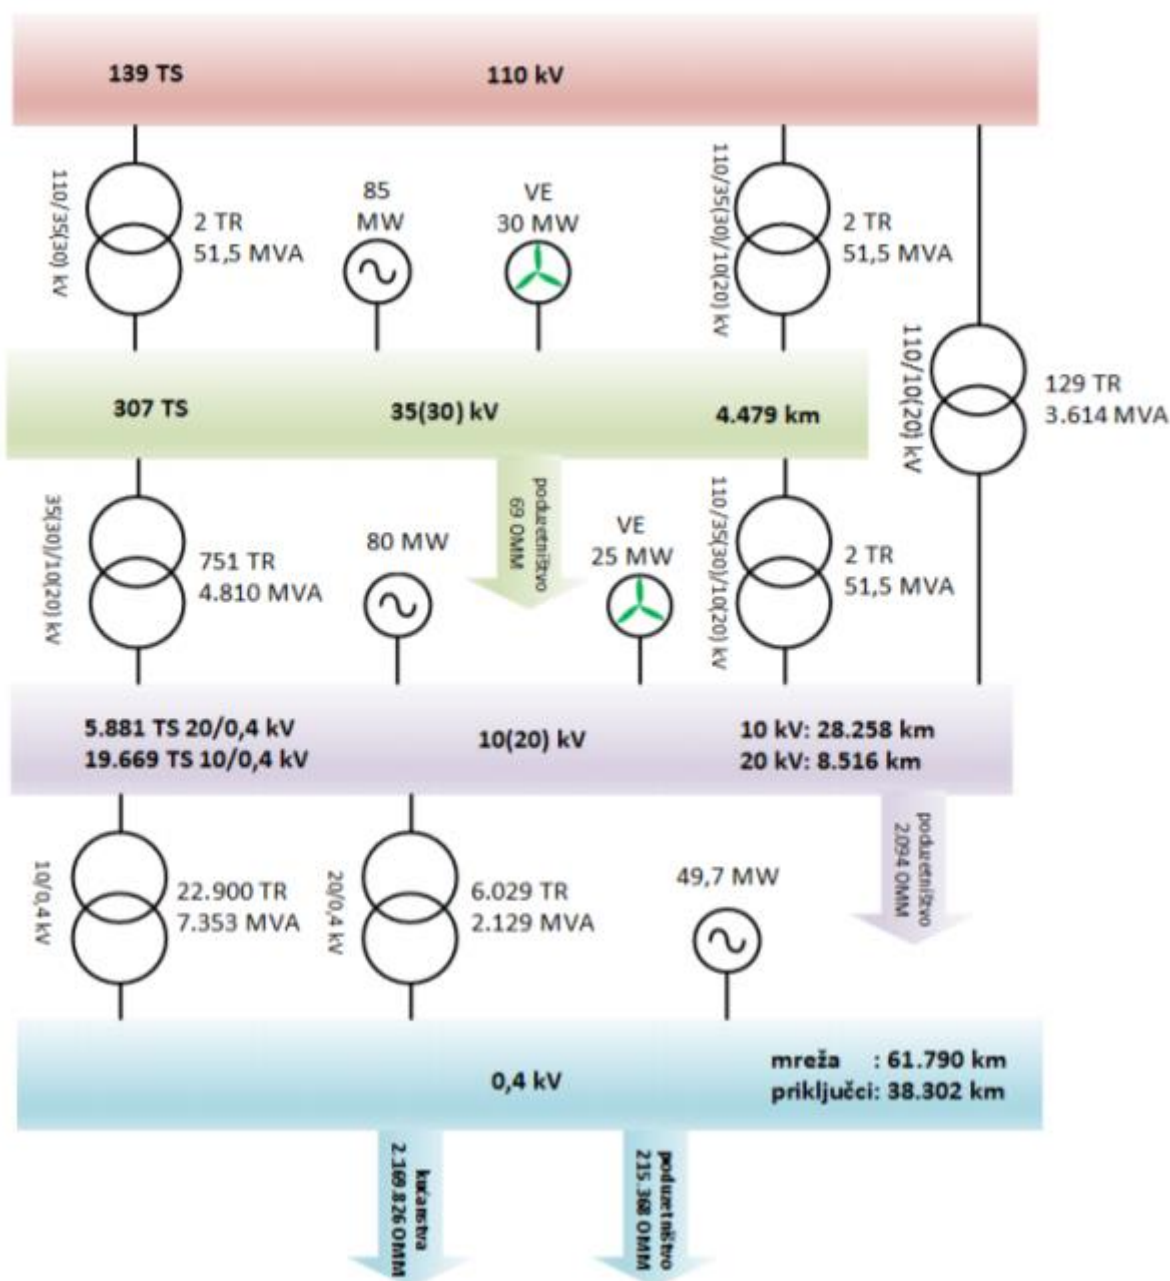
139 TS

110 kV

110/35(30) kV

2 TR
51,5 MVA

85
MW

VE
30 MW

110/35(30)/10(20) kV

2 TR
51,5 MVA

110/10(20) kV

129 TR
3.614 MVA

307 TS

35(30) kV

4.479 km

poduzetništvo
69 OMM

35(30)/10(20) kV

751 TR
4.810 MVA

80 MW

VE
25 MW

110/35(30)/10(20) kV

2 TR
51,5 MVA

5.881 TS 20/0,4 kV
19.669 TS 10/0,4 kV

10(20) kV

10 kV: 28.258 km
20 kV: 8.516 km

poduzetništvo
2094 OMM

10/0,4 kV

22.900 TR
7.353 MVA

20/0,4 kV

6.029 TR
2.129 MVA

49,7 MW

0,4 kV

mreža : 61.790 km
priključci: 38.302 km

kućanstva
2.169.826 OMM

poduzetništvo
215.368 OMM